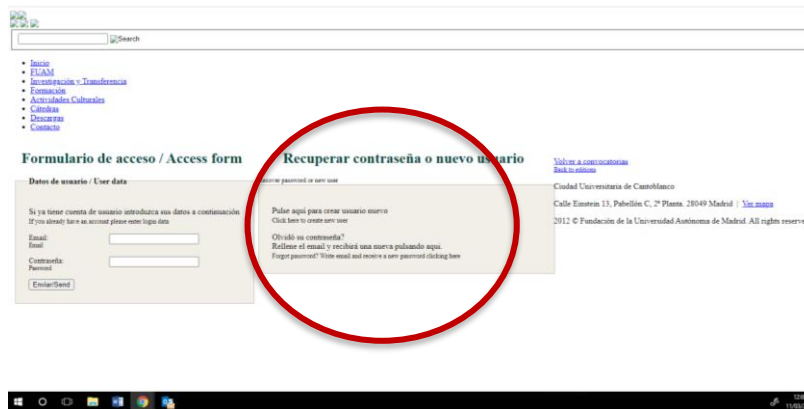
Search

- Inicio
- FUAM
- Investigación y Transferencia
- Formación
- Actividades Culturales
- Cátedras
- Descargas
- Contacto

Formulario de acceso / Access form

Datos de usuario / User data

Si ya tiene cuenta de usuario introduzca sus datos a continuación
If you already have an account please enter login data

Email:
Email

Contraseña:
Password

Enviar/Send

Recuperar contraseña o nuevo usuario
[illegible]ecover password or new user

Pulse aquí para crear usuario nuevo
Click here to create new user

Olvidó su contraseña?
Rellene el email y recibirá una nueva pulsando aquí
Forgot password? Write email and receive a new password clicking here

Volver a convocatorias
Back to editions

Ciudad Universitaria de Cantoblanco

Calle Einstein 13, Pabellón C, 2ª Planta. 28049 Madrid | Ver mapa

2012 © Fundación de la Universidad Autónoma de Madrid. All rights reserve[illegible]

12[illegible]
11/0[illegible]